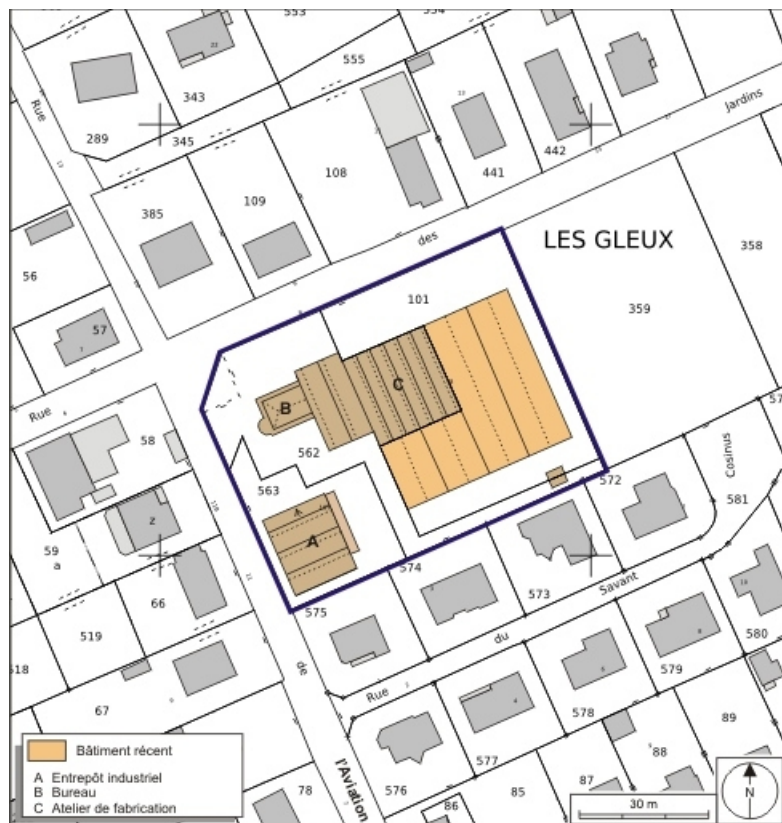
553
554
555
343
289
345
Rue
Jardins
442
441
108
109
385
des
LES GLEUX
358
56
57
101
359
Rue
58
B
C
562
Cosinus
57
563
572
581
A
59
a
z
66
574
573
Savant
575
519
du
580
518
de
Rue
579
67
578
89
l'Aviation
Bâtiment récent
A Entrepôt industriel
B Bureau
C Atelier de fabrication
78
576
86
577
85
87
88
30 m
N